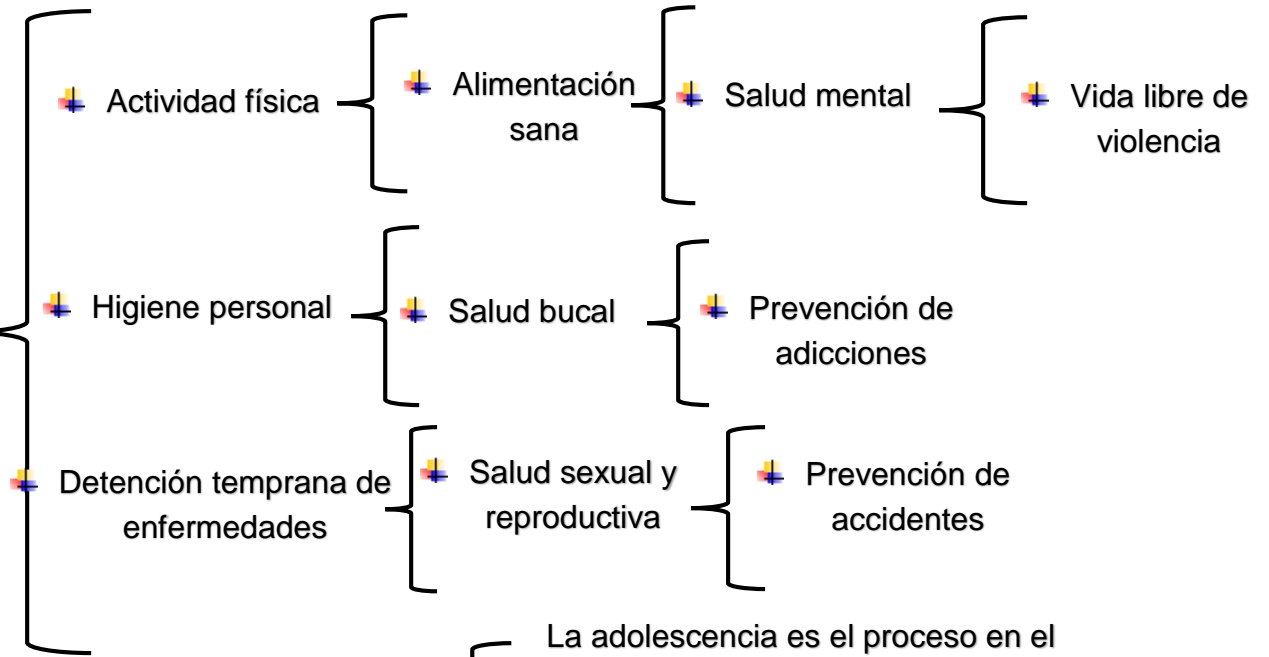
Actividad física

Alimentación sana

Salud mental

Vida libre de violencia

Higiene personal

Salud bucal

Prevención de adicciones

Detención temprana de enfermedades

Salud sexual y reproductiva

Prevención de accidentes

La adolescencia es el proceso en el